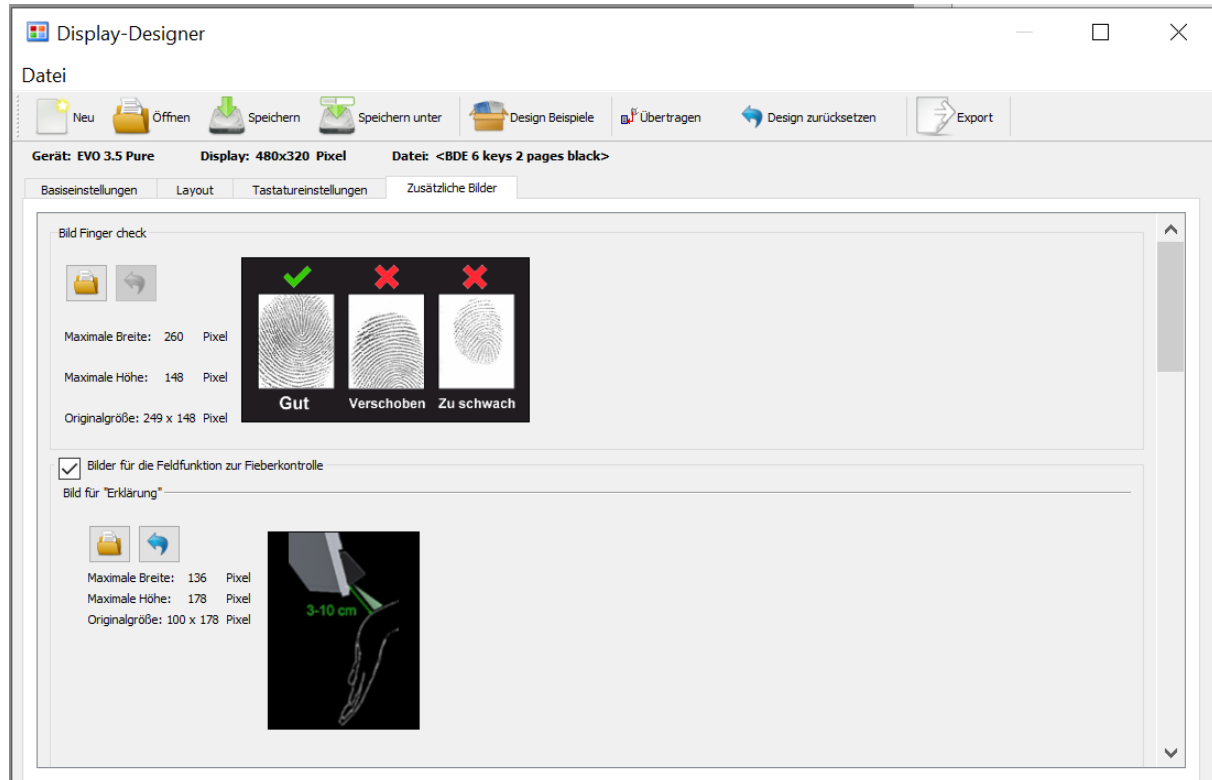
Display-Designer

Datei

Neu Öffnen Speichern Speichern unter Design Beispiele Übertragen Design zurücksetzen Export

Gerät: EVO 3.5 Pure Display: 480x320 Pixel Datei: <BDE 6 keys 2 pages black>

Basiseinstellungen Layout Tastatureinstellungen Zusätzliche Bilder

Bild Finger check

Maximale Breite: 260 Pixel

Maximale Höhe: 148 Pixel

Originalgröße: 249 x 148 Pixel

Gut Verschoben Zu schwach

Bilder für die Feldfunktion zur Fieberkontrolle

Bild für "Erklärung"

Maximale Breite: 136 Pixel
Maximale Höhe: 178 Pixel
Originalgröße: 100 x 178 Pixel

3-10 cm